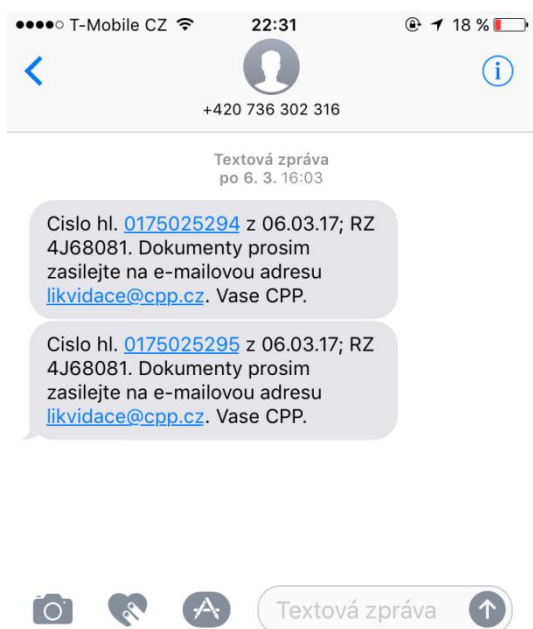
●●●●○ T-Mobile CZ 22:31 18 %

+420 736 302 316

Textová zpráva
po 6. 3. 16:03

Cislo hl. 0175025294 z 06.03.17; RZ 4J68081. Dokumenty prosim zasilejte na e-mailovou adresu likvidace@cpp.cz. Vase CPP.

Cislo hl. 0175025295 z 06.03.17; RZ 4J68081. Dokumenty prosim zasilejte na e-mailovou adresu likvidace@cpp.cz. Vase CPP.

Textová zpráva